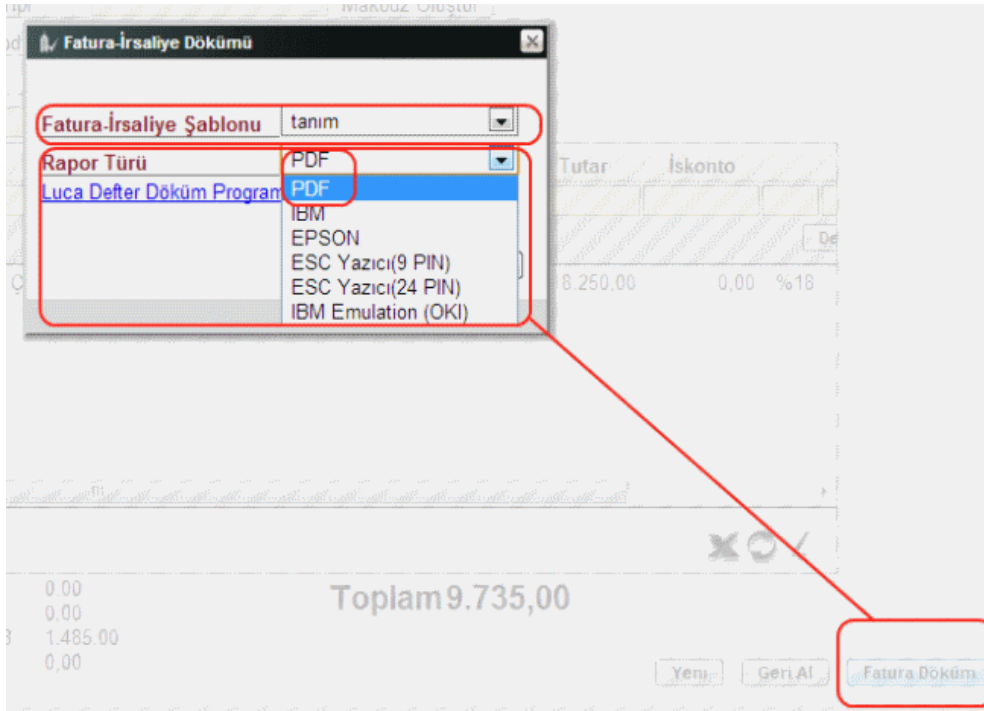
Fatura-İrsaliye Dökümü

Fatura-İrsaliye Şablonu | tanım

Rapor Türü | PDF

Luca Defter Döküm Program

PDF
IBM
EPSON
ESC Yazıcı(9 PIN)
ESC Yazıcı(24 PIN)
IBM Emulation (OKI)

Tutar İskonto

8.250,00 0,00 %18

0,00
0,00
1.485,00
0,00

Toplam 9.735,00

Yeni Geri Al Fatura Döküm